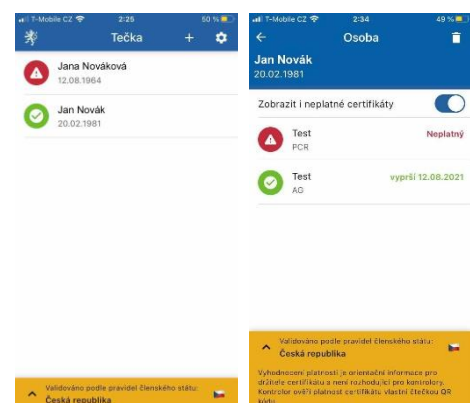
T-Mobile CZ 2:25 50 %

Tečka + 

Jana Nováková
12.08.1964

Jan Novák
20.02.1981

Validováno podle pravidel členského státu:
Česká republika

T-Mobile CZ 2:34 49 %

Osoba

Jan Novák
20.02.1981

Zobrazit i neplatné certifikáty

Test
PCR
Neplatný

Test
AG
vyprší 12.08.2021

Validováno podle pravidel členského státu:
Česká republika

Vyhodnocení platnosti je orientační informace pro držitele certifikátu a není rozhodující pro kontroly. Kontrolor ověří platnost certifikátu vlastní čtečkou QR kódů.